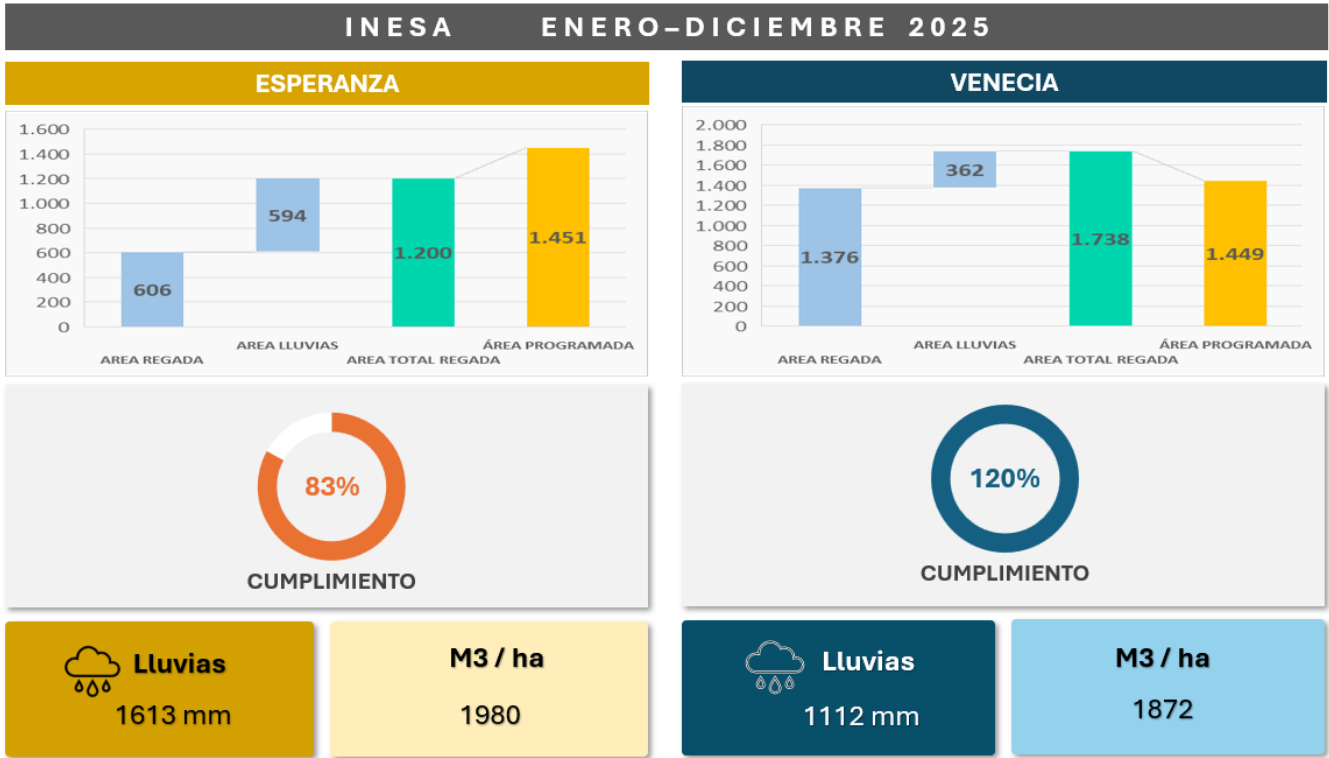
INESA ENERO–DICIEMBRE 2025

ESPERANZA

1.600
1.400
1.200
1.000
800
600
400
200
0

606
594
1.200
1.451

AREA REGADA
AREA LLUVIAS
AREA TOTAL REGADA
ÁREA PROGRAMADA

83%

CUMPLIMIENTO

Lluvias
1613 mm

M3 / ha
1980

VENECIA

2.000
1.800
1.600
1.400
1.200
1.000
800
600
400
200
0

1.376
362
1.738
1.449

AREA REGADA
AREA LLUVIAS
AREA TOTAL REGADA
ÁREA PROGRAMADA

120%

CUMPLIMIENTO

Lluvias
1112 mm

M3 / ha
1872